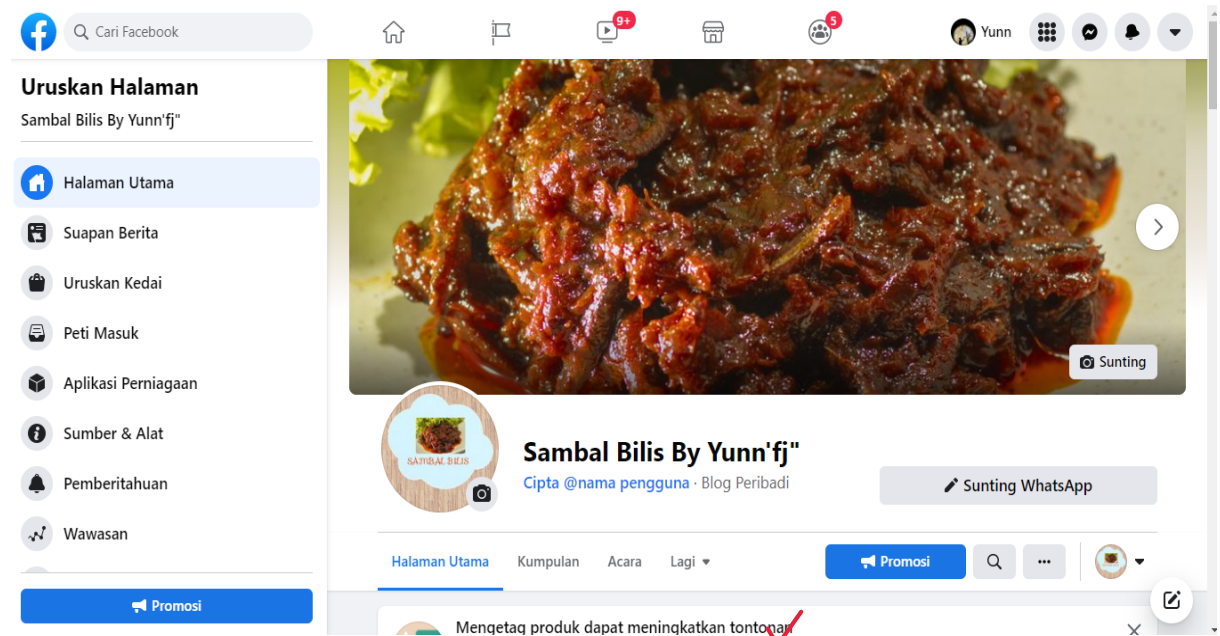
Cari Facebook

9+

5

Yunn

Uruskan Halaman

Sambal Bilis By Yunn'fj"

Halaman Utama

Suapan Berita

Uruskan Kedai

Peti Masuk

Aplikasi Perniagaan

Sumber & Alat

Pemberitahuan

Wawasan

Promosi

Sunting

SAMBAL BILIS

Sambal Bilis By Yunn'fj"

Cipta @nama pengguna · Blog Peribadi

Sunting WhatsApp

Halaman Utama Kumpulan Acara Lagi

Promosi

Mengetag produk dapat meningkatkan tontonan